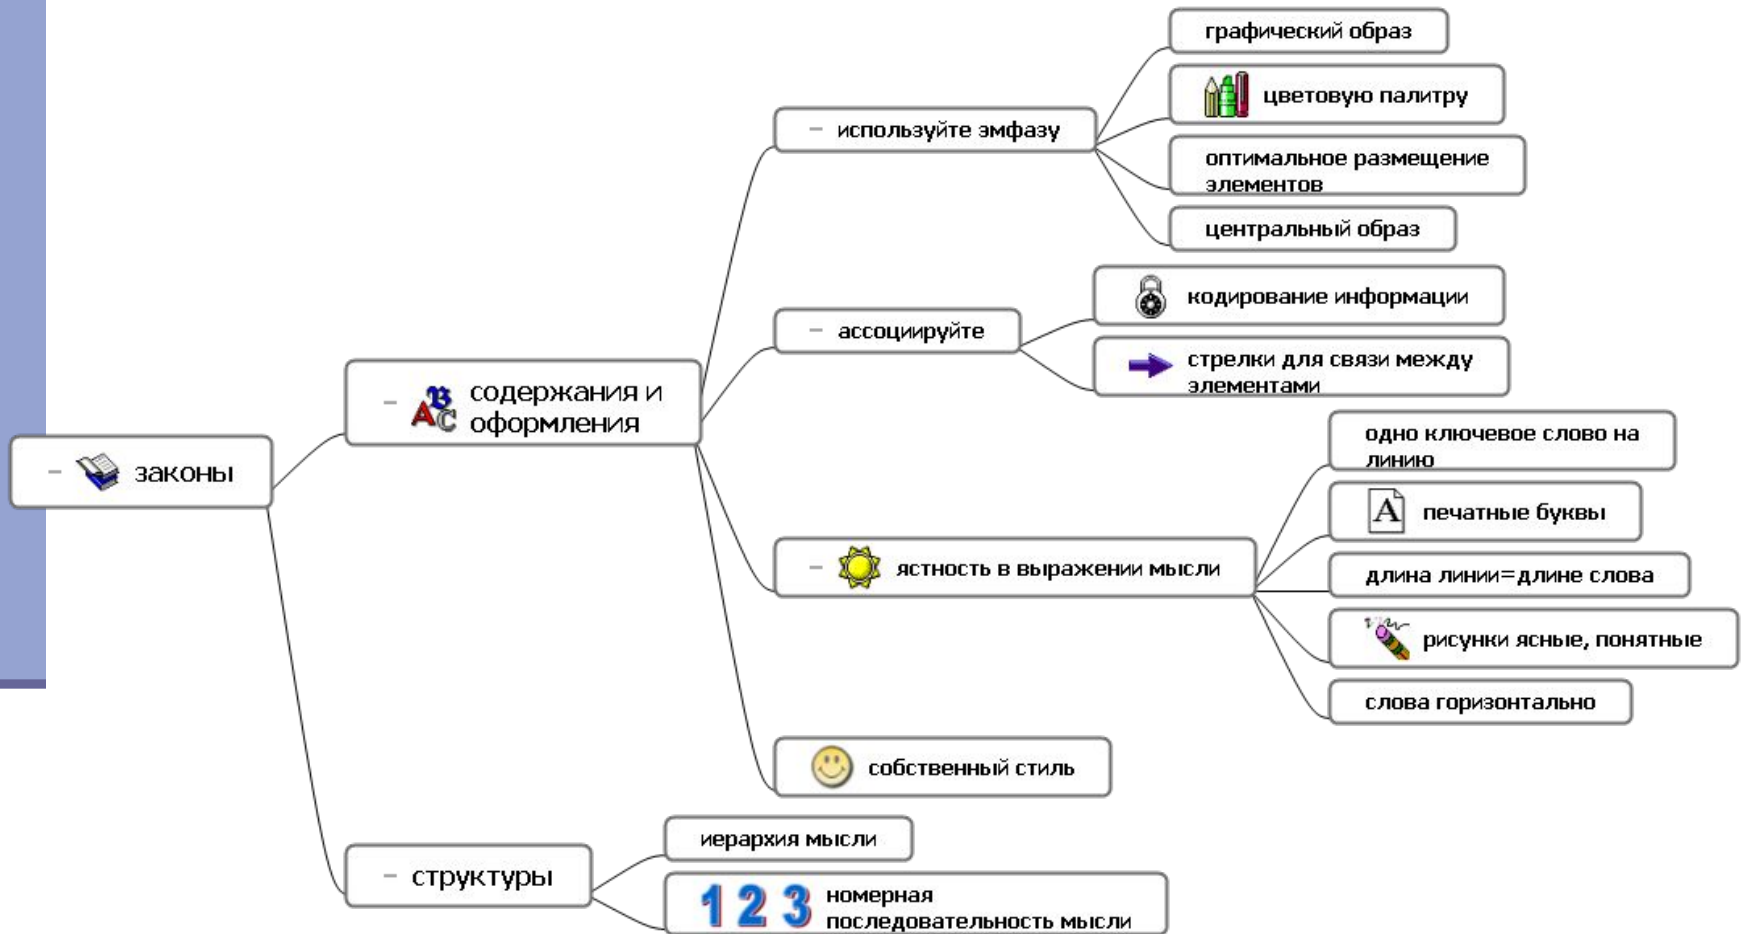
законы

содержания и оформления

используйте эмфазу

графический образ

цветовую палитру

оптимальное размещение элементов

центральный образ

ассоциируйте

кодирование информации

стрелки для связи между элементами

ястность в выражении мысли

одно ключевое слово на линию

A печатные буквы

длина линии=длине слова

рисунки ясные, понятные

слова горизонтально

собственный стиль

структуры

иерархия мысли

1 2 3 номерная последовательность мысли